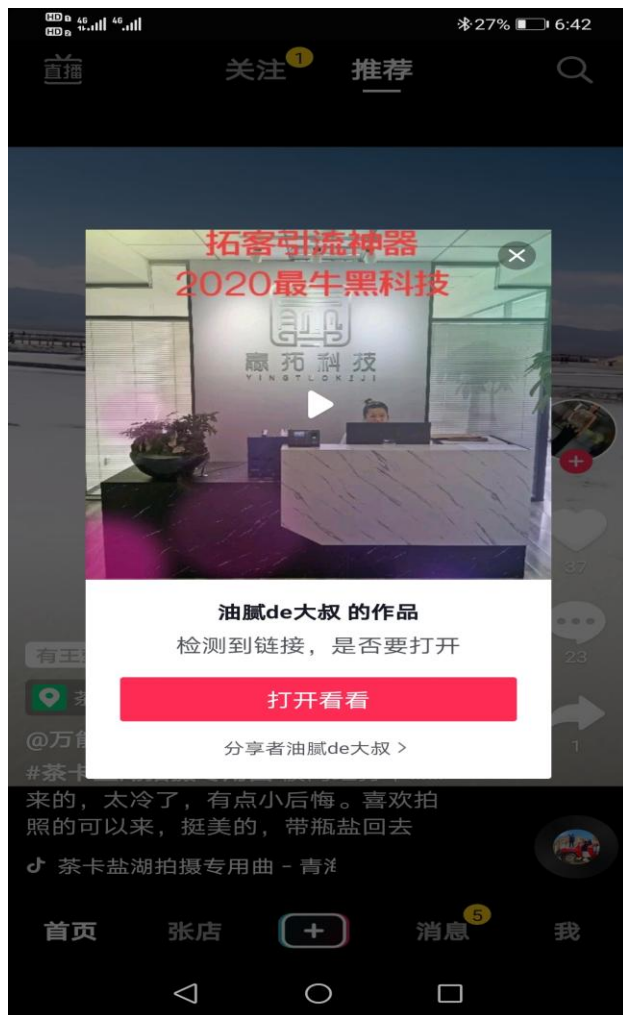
HD 46 46 27% 6:42

直播 关注 1 推荐

拓客引流神器
2020最牛黑科技

嬴拓科技
YINGTUOKEJI

37

23

1

油腻de大叔 的作品
检测到链接，是否要打开

打开看看

分享者油腻de大叔 >

有王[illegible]

茶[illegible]

@万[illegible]

#茶卡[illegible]

来的，太冷了，有点小后悔。喜欢拍照的可以来，挺美的，带瓶盐回去

茶卡盐湖拍摄专用曲 - 青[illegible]

首页 张店 + 消息 5 我